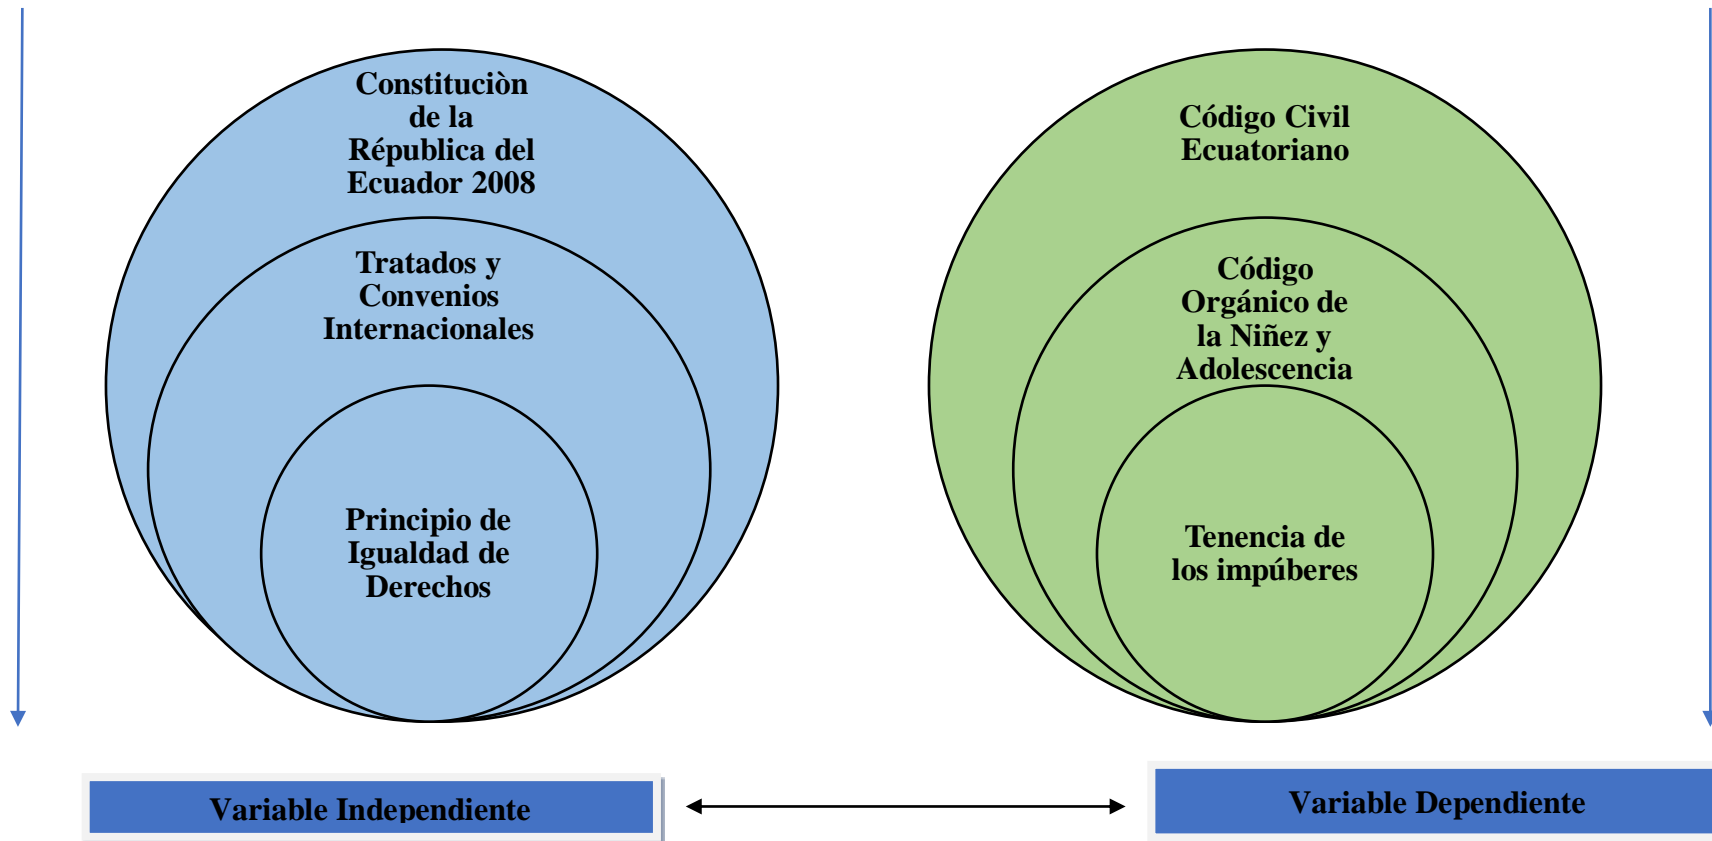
Constituciòn de la Républica del Ecuador 2008

Tratados y Convenios Internacionales

Principio de Igualdad de Derechos

Código Civil Ecuatoriano

Código Orgánico de la Niñez y Adolescencia

Tenencia de los impúberes

Variable Independiente

Variable Dependiente